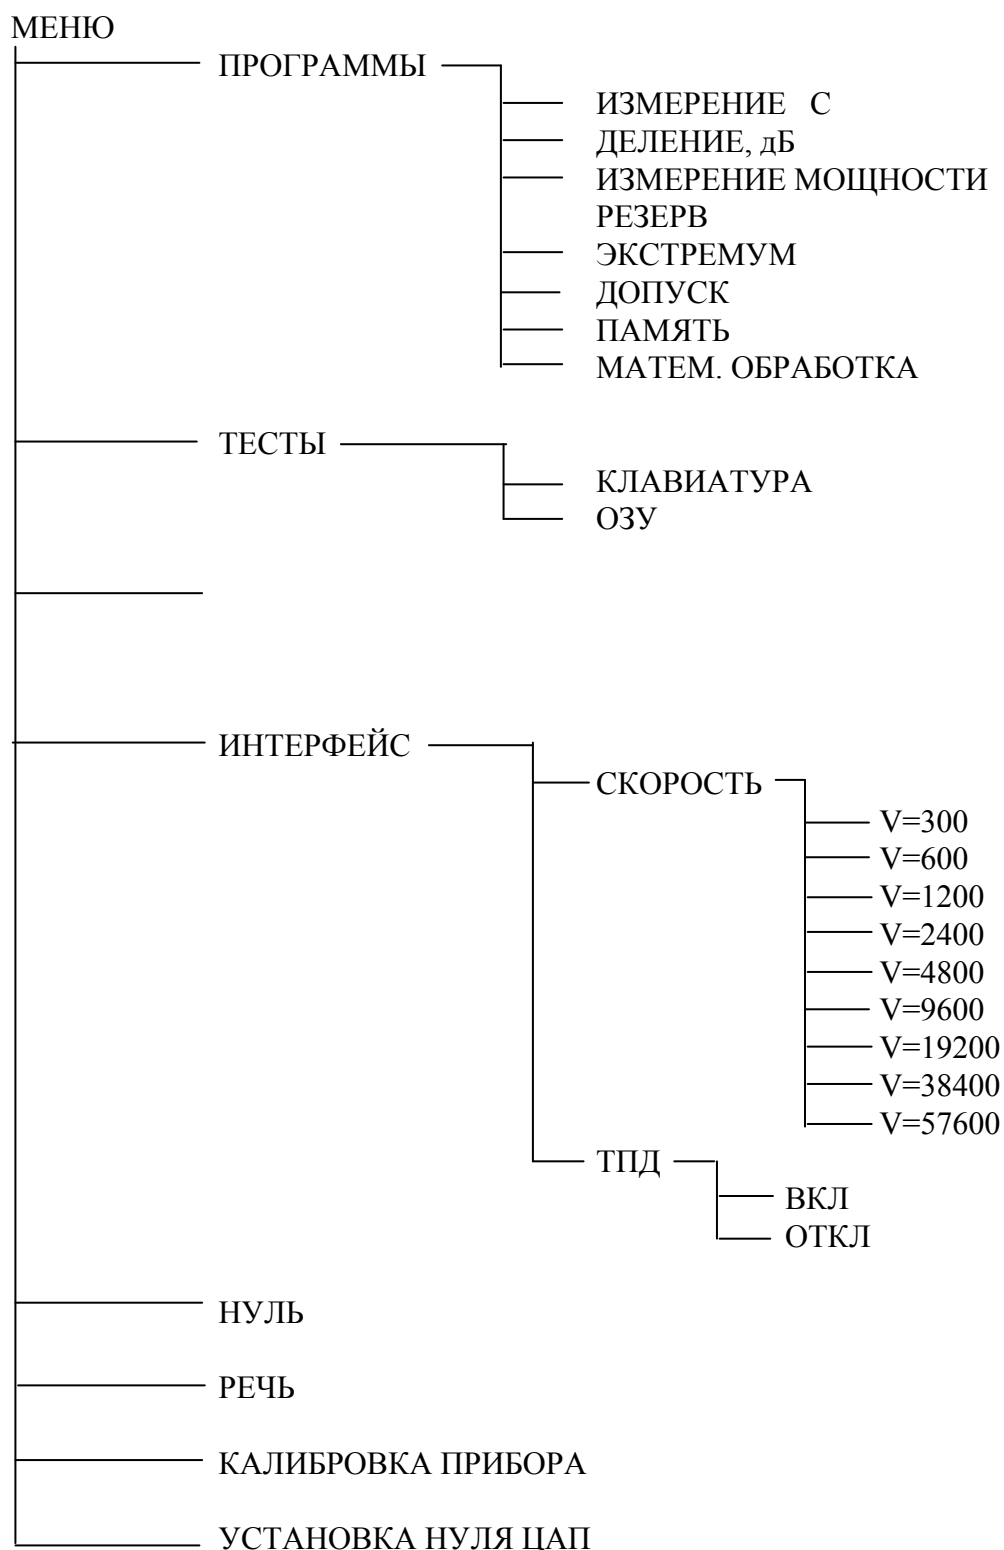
МЕНЮ

ПРОГРАММЫ

ИЗМЕРЕНИЕ С
ДЕЛЕНИЕ, дБ
ИЗМЕРЕНИЕ МОЩНОСТИ
РЕЗЕРВ
ЭКСТРЕМУМ
ДОПУСК
ПАМЯТЬ
МАТЕМ. ОБРАБОТКА

ТЕСТЫ

КЛАВИАТУРА
ОЗУ

ИНТЕРФЕЙС

СКОРОСТЬ

V=300
V=600
V=1200
V=2400
V=4800
V=9600
V=19200
V=38400
V=57600

ТПД

ВКЛ
ОТКЛ

НУЛЬ

РЕЧЬ

КАЛИБРОВКА ПРИБОРА

УСТАНОВКА НУЛЯ ЦАП